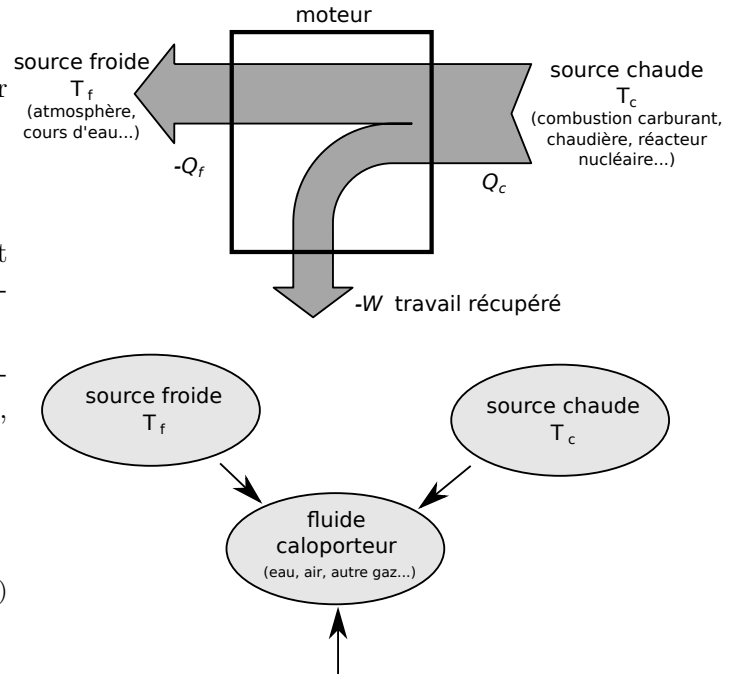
moteur

source froide
$T_f$
(atmosphère, cours d'eau...)

source chaude
$T_c$
(combustion carburant, chaudière, réacteur nucléaire...)

$-Q_f$

$Q_c$

$-W$ travail récupéré

r

t
-

-
,

)

source froide
$T_f$

source chaude
$T_c$

fluide caloporteur
(eau, air, autre gaz...)